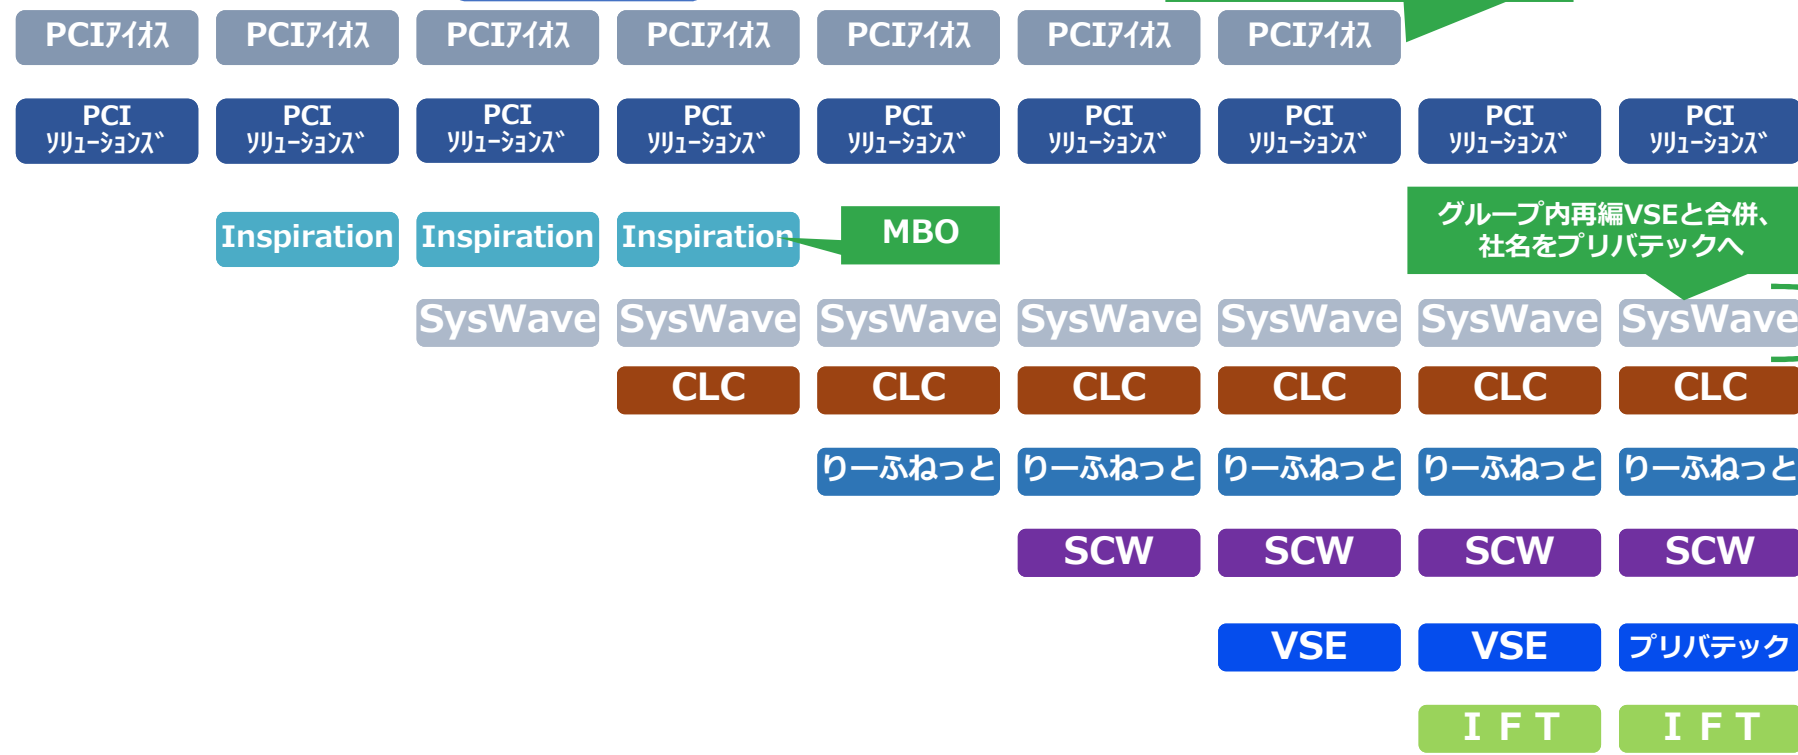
PCIアイオス PCIアイオス PCIアイオス PCIアイオス PCIアイオス PCIアイオス PCIアイオス

PCI ソリューションズ PCI ソリューションズ PCI ソリューションズ PCI ソリューションズ PCI ソリューションズ PCI ソリューションズ PCI ソリューションズ PCI ソリューションズ PCI ソリューションズ

Inspiration Inspiration Inspiration MBO

グループ内再編VSEと合併、社名をプリバテックへ

SysWave SysWave SysWave SysWave SysWave SysWave SysWave

CLC CLC CLC CLC CLC CLC

りーふねっと りーふねっと りーふねっと りーふねっと りーふねっと

SCW SCW SCW SCW

VSE VSE プリバテック

I F T I F T